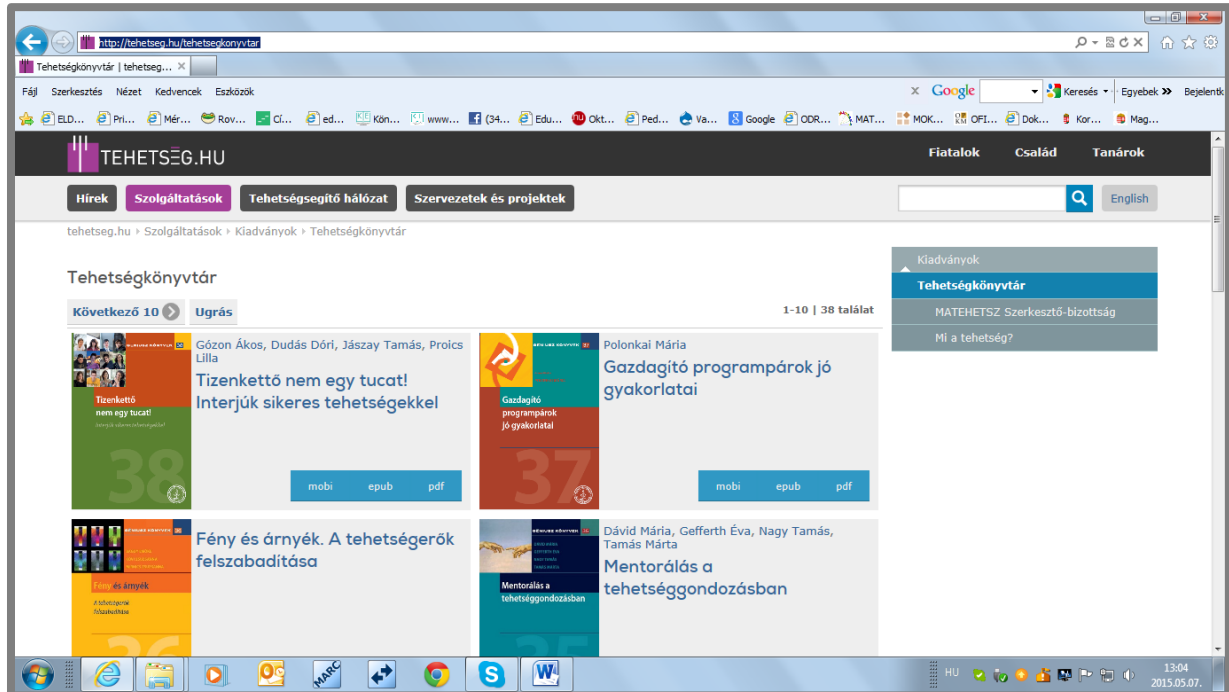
http://tehetseg.hu/tehetsegkonyvtar

Tehetségkönyvtár | tehetseg... ×

Fájl Szerkesztés Nézet Kedvencek Eszközök

Google Keresés Egyebek » Bejelentk

ELD... Pri... Mér... Rov... Cí... ed... Kön... www... (34... Edu... Okt... Ped... Va... Google ODR... MAT... MOK... OFI... Dok... Kor... Mag...

TEHETSÉG.HU

Fiatalok Család Tanárok

Hírek Szolgáltatások Tehetségsegítő hálózat Szervezetek és projektek

English

tehetseg.hu ‣ Szolgáltatások ‣ Kiadványok ‣ Tehetségkönyvtár

Tehetségkönyvtár

Következő 10 Ugrás

1-10 | 38 találat

Kiadványok
Tehetségkönyvtár
MATEHETSZ Szerkesztő-bizottság
Mi a tehetség?

Gózon Ákos, Dudás Dóri, Jászay Tamás, Proics Lilla
Tizenkettő nem egy tucat! Interjúk sikeres tehetségekkel
Tizenkettő nem egy tucat!
38
mobi epub pdf

Polonkai Mária
Gazdagító programpárok jó gyakorlatai
Gazdagító programpárok jó gyakorlatai
37
mobi epub pdf

Fény és árnyék. A tehetségerők felszabadítása
Fény és árnyék
A tehetségerők felszabadítása

Dávid Mária, Gefferth Éva, Nagy Tamás, Tamás Márta
Mentorálás a tehetséggondozásban
Mentorálás a tehetséggondozásban

HU 13:04 2015.05.07.